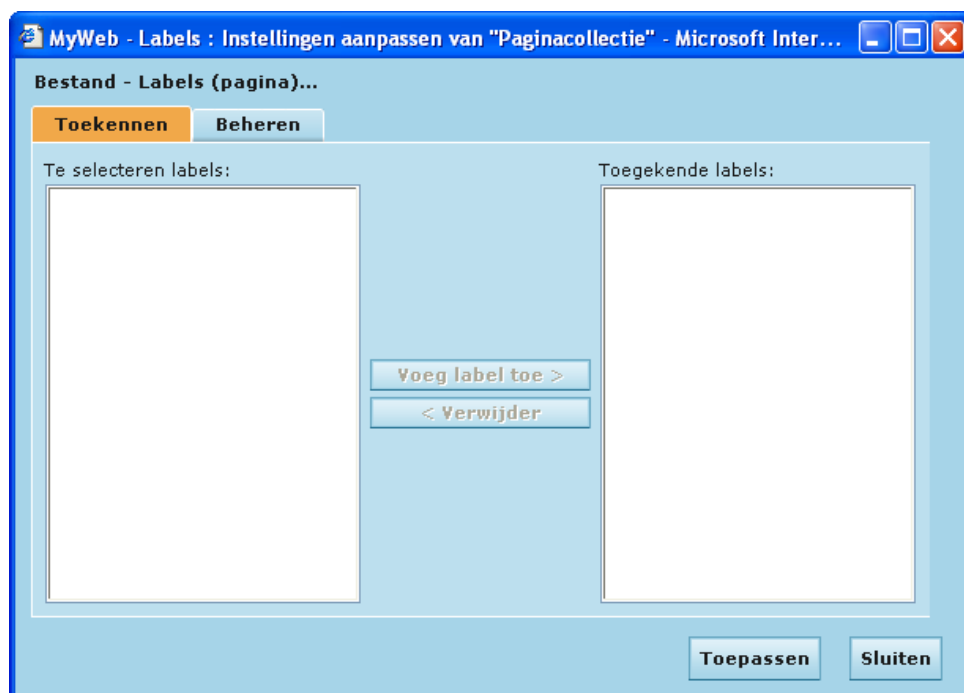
MyWeb - Labels : Instellingen aanpassen van "Paginacollectie" - Microsoft Inter...

Bestand - Labels (pagina)...

Toekennen
Beheren

Te selecteren labels:

Toegekende labels:

Voeg label toe >
< Verwijder

Toepassen
Sluiten